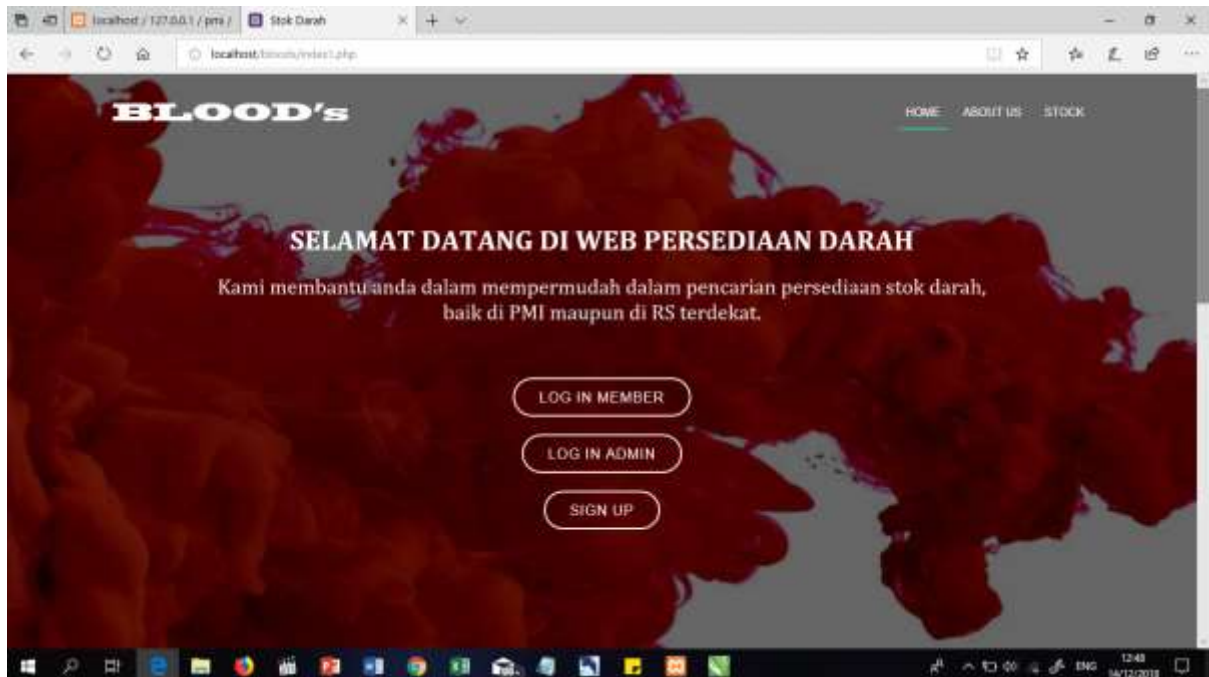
localhost / 127.0.0.1 / pmi / | Stok Darah

localhost/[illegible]/index1.php

BLOOD's

HOME ABOUT US STOCK

SELAMAT DATANG DI WEB PERSEDIAAN DARAH

Kami membantu anda dalam mempermudah dalam pencarian persediaan stok darah, baik di PMI maupun di RS terdekat.

LOG IN MEMBER

LOG IN ADMIN

SIGN UP

ENG 12:48 14/12/2018